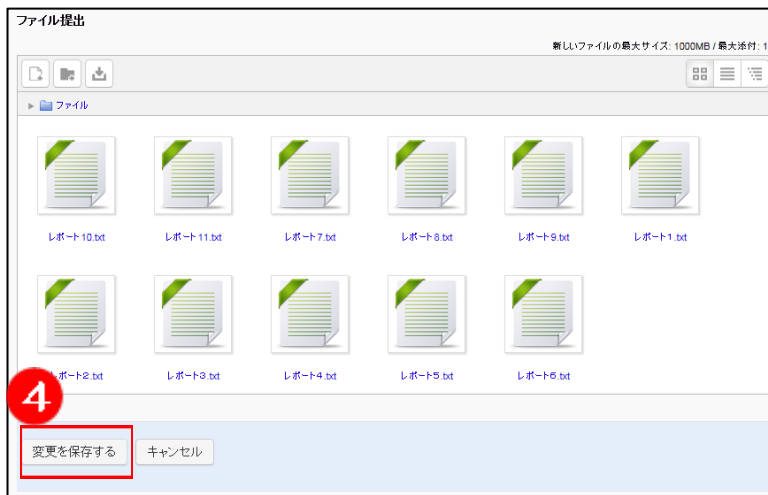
ファイル提出

新しいファイルの最大サイズ: 1000MB / 最大添付: 1

ファイル

レポート10.txt
レポート11.txt
レポート7.txt
レポート8.txt
レポート9.txt
レポート1.txt

レポート2.txt
レポート3.txt
レポート4.txt
レポート5.txt
レポート6.txt

4

変更を保存する
キャンセル